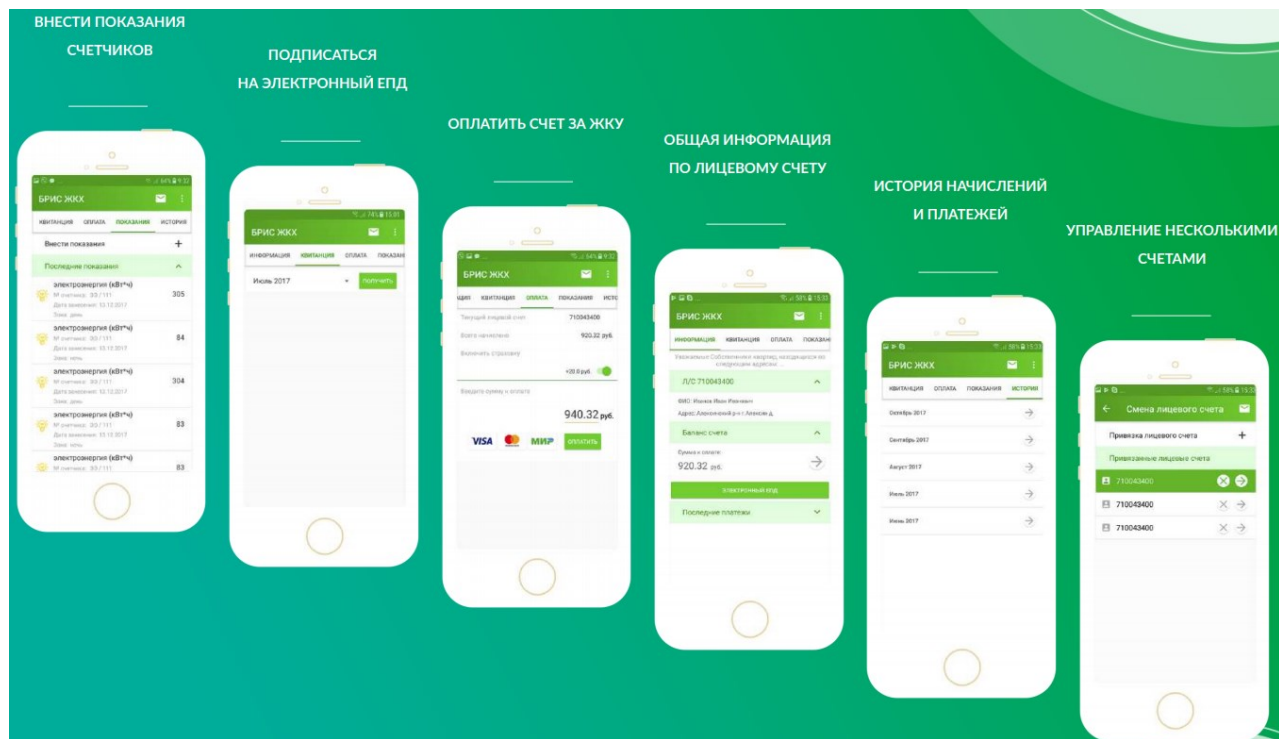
ВНЕСТИ ПОКАЗАНИЯ СЧЕТЧИКОВ

БРИС ЖКХ

КВИТАНЦИЯ ОПЛАТА ПОКАЗАНИЯ ИСТОРИЯ

Внести показания +

Последние показания

электроэнергия (кВт*ч) 305

электроэнергия (кВт*ч) 84

электроэнергия (кВт*ч) 304

электроэнергия (кВт*ч) 83

электроэнергия (кВт*ч) 83

ПОДПИСАТЬСЯ НА ЭЛЕКТРОННЫЙ ЕПД

БРИС ЖКХ

ИНФОРМАЦИЯ КВИТАНЦИЯ ОПЛАТА ПОКАЗАНИЯ

Июль 2017 ПОЛУЧИТЬ

ОПЛАТИТЬ СЧЕТ ЗА ЖКУ

БРИС ЖКХ

ЦИЯ КВИТАНЦИЯ ОПЛАТА ПОКАЗАНИЯ ИСТО

Текущий лицевой счет 710043400

Всего начислено 920.32 руб.

Включить страховку

+20.0 руб.

Введите сумму к оплате

940.32 руб.

VISA МИР ОПЛАТИТЬ

ОБЩАЯ ИНФОРМАЦИЯ ПО ЛИЦЕВОМУ СЧЕТУ

БРИС ЖКХ

ИНФОРМАЦИЯ КВИТАНЦИЯ ОПЛАТА ПОКАЗАН

Уважаемые Собственники квартир, находящихся по следующим адресам: ...

Л/С 710043400

ФИО: Иванов Иван Иванович

Адрес: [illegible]

Баланс счета

Сумма к оплате:

920.32 руб.

ЭЛЕКТРОННЫЙ ЕПД

Последние платежи

ИСТОРИЯ НАЧИСЛЕНИЙ И ПЛАТЕЖЕЙ

БРИС ЖКХ

КВИТАНЦИЯ ОПЛАТА ПОКАЗАНИЯ ИСТОРИЯ

Октябрь 2017

Сентябрь 2017

Август 2017

Июль 2017

Июнь 2017

УПРАВЛЕНИЕ НЕСКОЛЬКИМИ СЧЕТАМИ

Смена лицевого счета

Привязка лицевого счета +

Привязанные лицевые счета

710043400

710043400

710043400